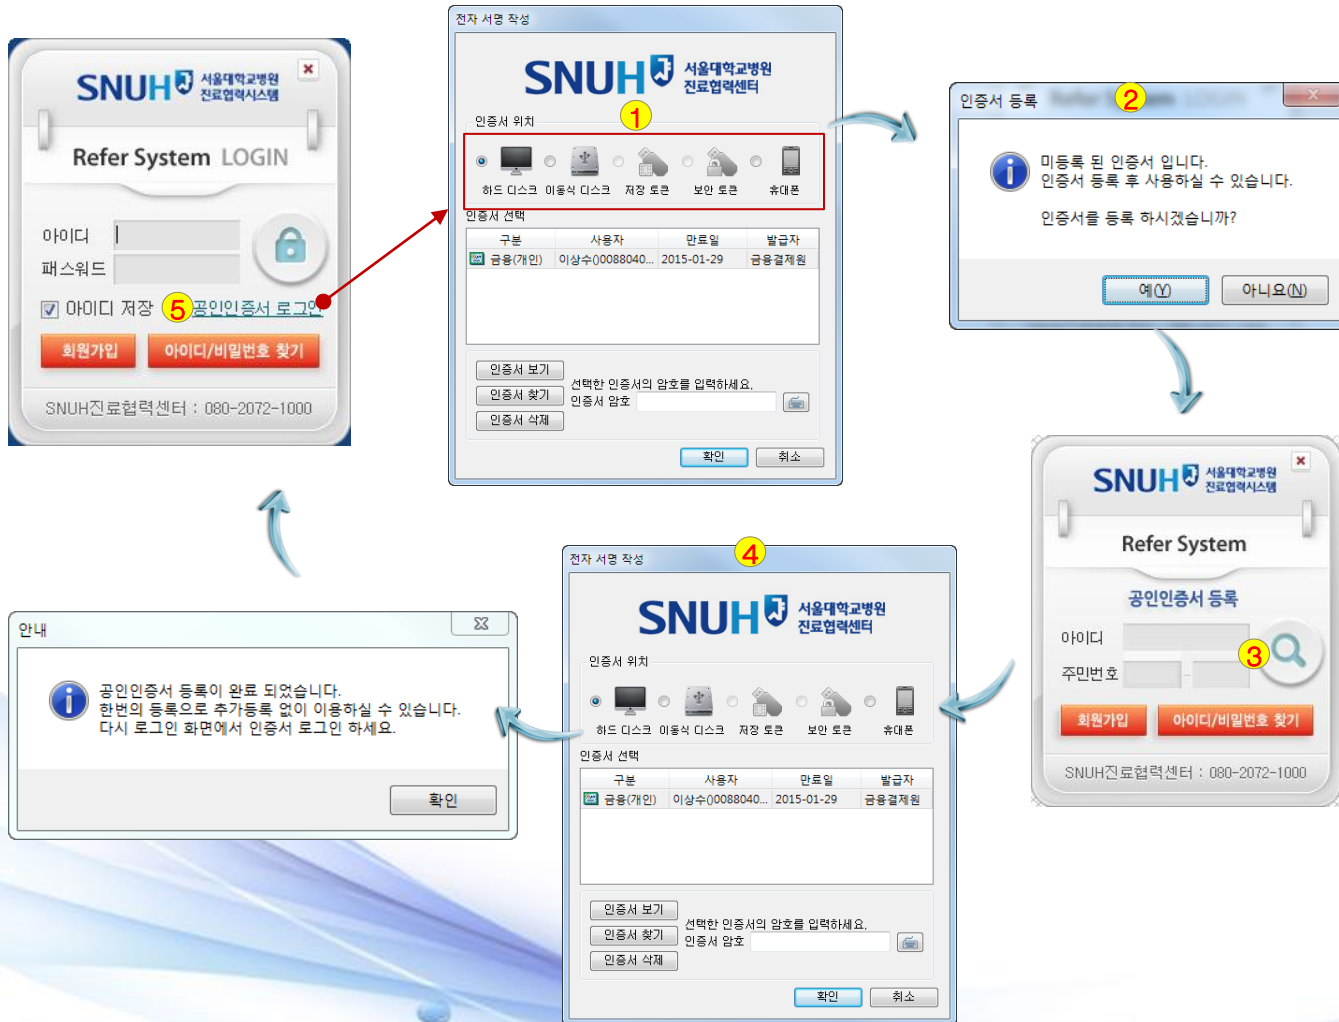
SNUH 서울대학교병원 진료협력시스템

Refer System LOGIN

아이디
패스워드
아이디 저장 5 공인인증서 로그인
회원가입
아이디/비밀번호 찾기
SNUH진료협력센터 : 080-2072-1000

전자 서명 작성
SNUH 서울대학교병원 진료협력센터
인증서 위치 1
하드 디스크 이동식 디스크 저장 토큰 보안 토큰 휴대폰
인증서 선택

| 구분 | 사용자 | 만료일 | 발급자 |
|---|---|---|---|
| 금융(개인) | 이상수()0088040... | 2015-01-29 | 금융결제원 |

인증서 보기
인증서 찾기
인증서 삭제
선택한 인증서의 암호를 입력하세요.
인증서 암호
확인 취소

인증서 등록 2
미등록 된 인증서 입니다.
인증서 등록 후 사용하실 수 있습니다.
인증서를 등록 하시겠습니까?
예(Y) 아니요(N)

SNUH 서울대학교병원 진료협력시스템
Refer System
공인인증서 등록
아이디
주민번호 -
3
회원가입
아이디/비밀번호 찾기
SNUH진료협력센터 : 080-2072-1000

전자 서명 작성 4
SNUH 서울대학교병원 진료협력센터
인증서 위치
하드 디스크 이동식 디스크 저장 토큰 보안 토큰 휴대폰
인증서 선택

| 구분 | 사용자 | 만료일 | 발급자 |
|---|---|---|---|
| 금융(개인) | 이상수()0088040... | 2015-01-29 | 금융결제원 |

인증서 보기
인증서 찾기
인증서 삭제
선택한 인증서의 암호를 입력하세요.
인증서 암호
확인 취소

안내
공인인증서 등록이 완료 되었습니다.
한번의 등록으로 추가등록 없이 이용하실 수 있습니다.
다시 로그인 화면에서 인증서 로그인 하세요.
확인